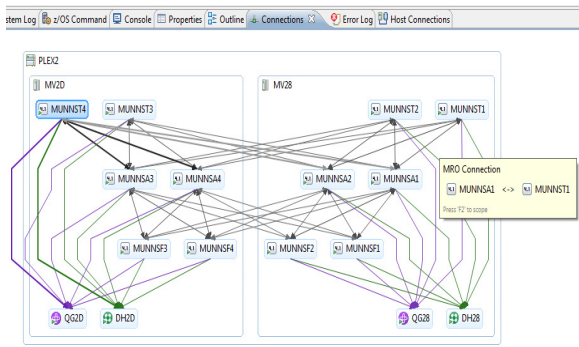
stem Log | z/OS Command | Console | Properties | Outline | Connections | Error Log | Host Connections

PLEX2

MV2D

MUNNST4

MUNNST3

MUNNSA3

MUNNSA4

MUNNSF3

MUNNSF4

QG2D

DH2D

MV28

MUNNST2

MUNNST1

MUNNSA2

MUNNSA1

MUNNSF2

MUNNSF1

QG28

DH28

MRO Connection

MUNNSA1 <-> MUNNST1

Press 'F2' to scope